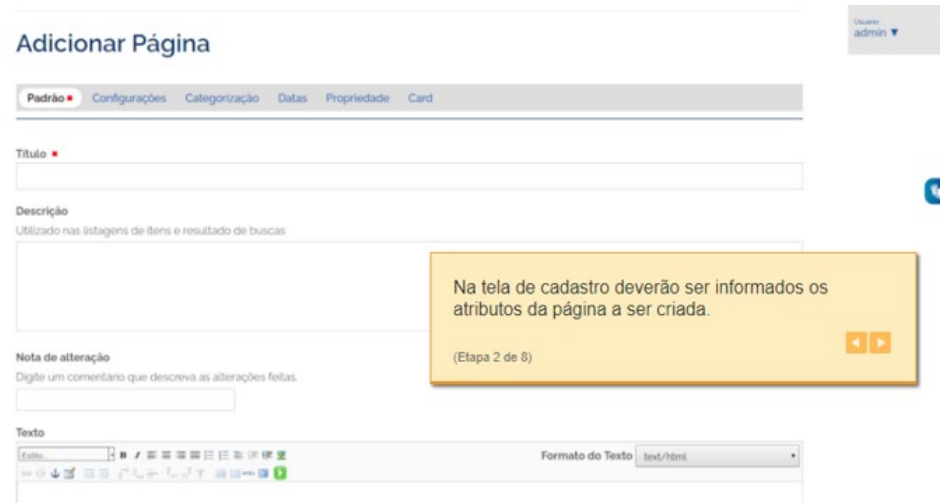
Adicionar Página

Usuário
admin ▼

Padrão • Configurações Categorização Datas Propriedade Card

Título •

Descrição
Utilizado nas listagens de itens e resultado de buscas

Na tela de cadastro deverão ser informados os atributos da página a ser criada.

(Etapa 2 de 8)

Nota de alteração
Digite um comentário que descreva as alterações feitas.

Texto
Estilo...
Formato do Texto text/html